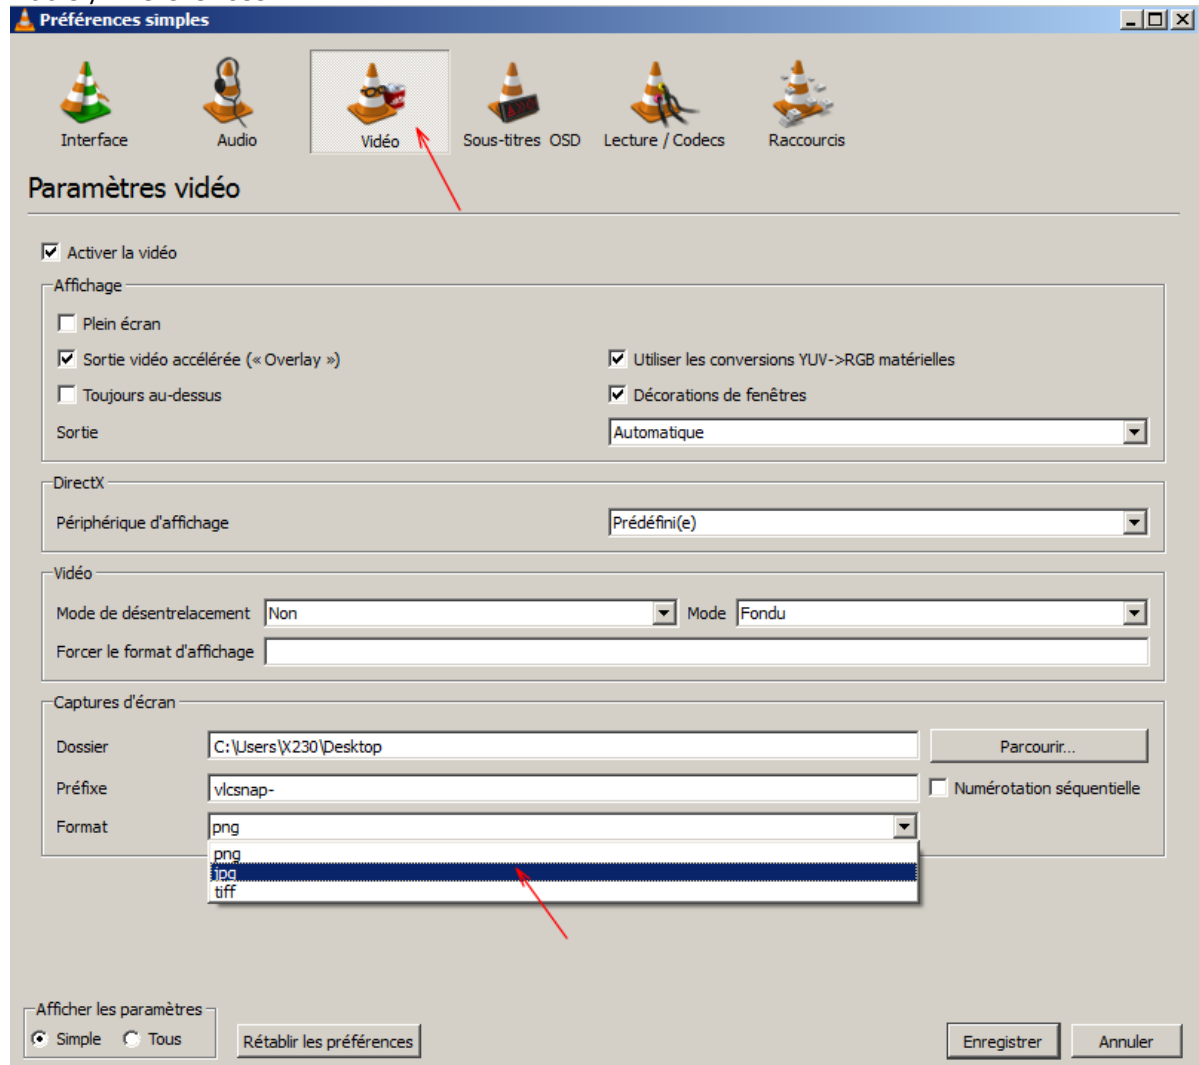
Préférences simples

Interface
Audio
Vidéo
Sous-titres OSD
Lecture / Codecs
Raccourcis

Paramètres vidéo

Activer la vidéo

Affichage
Plein écran
Sortie vidéo accélérée (« Overlay »)
Utiliser les conversions YUV->RGB matérielles
Toujours au-dessus
Décorations de fenêtres
Sortie
Automatique

DirectX
Périphérique d'affichage
Prédéfini(e)

Vidéo
Mode de désentrelacement
Non
Mode
Fondu
Forcer le format d'affichage

Captures d'écran
Dossier
C:\Users\X230\Desktop
Parcourir...
Préfixe
vlcsnap-
Numérotation séquentielle
Format
png
png
jpg
tiff

Afficher les paramètres
Simple
Tous
Rétablir les préférences
Enregistrer
Annuler